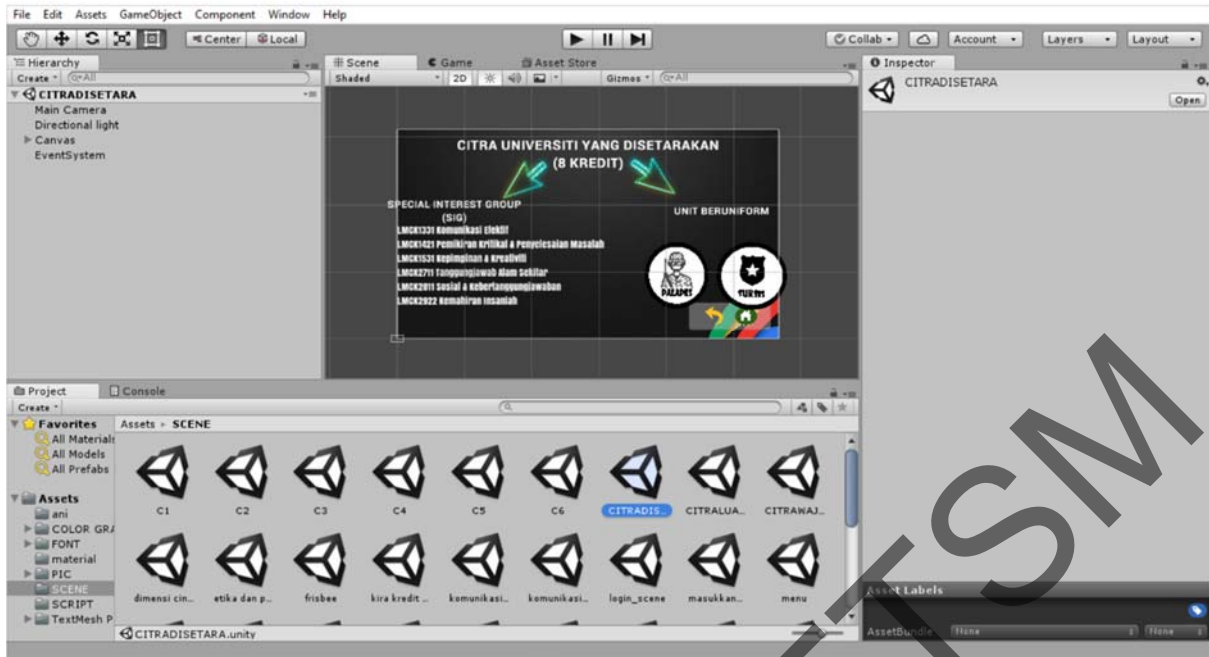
File Edit Assets GameObject Component Window Help

Center Local

Collab Account Layers Layout

Hierarchy
Create (Q▾All
CITRADISETARA
Main Camera
Directional light
Canvas
EventSystem

Scene Game Asset Store
Shaded 2D Gizmos (Q▾All

CITRA UNIVERSITI YANG DISETARAKAN
(8 KREDIT)

SPECIAL INTEREST GROUP
(SIG)
LMCK1331 Komunikasi Efektif
LMCK1421 Pemikiran Kritikal & Penyelesaian Masalah
LMCK1531 Kepimpinan & Kreativiti
LMCK2711 Tanggungjawab Alam Sekitar
LMCK2011 Sosial & Kebertanggungjawaban
LMCK2922 Kemahiran Insaniah

UNIT BERUNIFORM

PALAPES
SUKSIS

Inspector
CITRADISETARA
Open

Project Console
Create
Favorites
All Materials
All Models
All Prefabs
Assets
ani
COLOR GRA
FONT
material
PIC
SCENE
SCRIPT
TextMesh P

Assets ▸ SCENE

C1 C2 C3 C4 C5 C6 CITRADIS... CITRALUA... CITRAWAJ...
dimensi cin... etika dan p... frisbee kira kredit ... komunikasi... komunikasi... login_scene masukkan... menu

CITRADISETARA.unity

Asset Labels
AssetBundle None None

UTSM